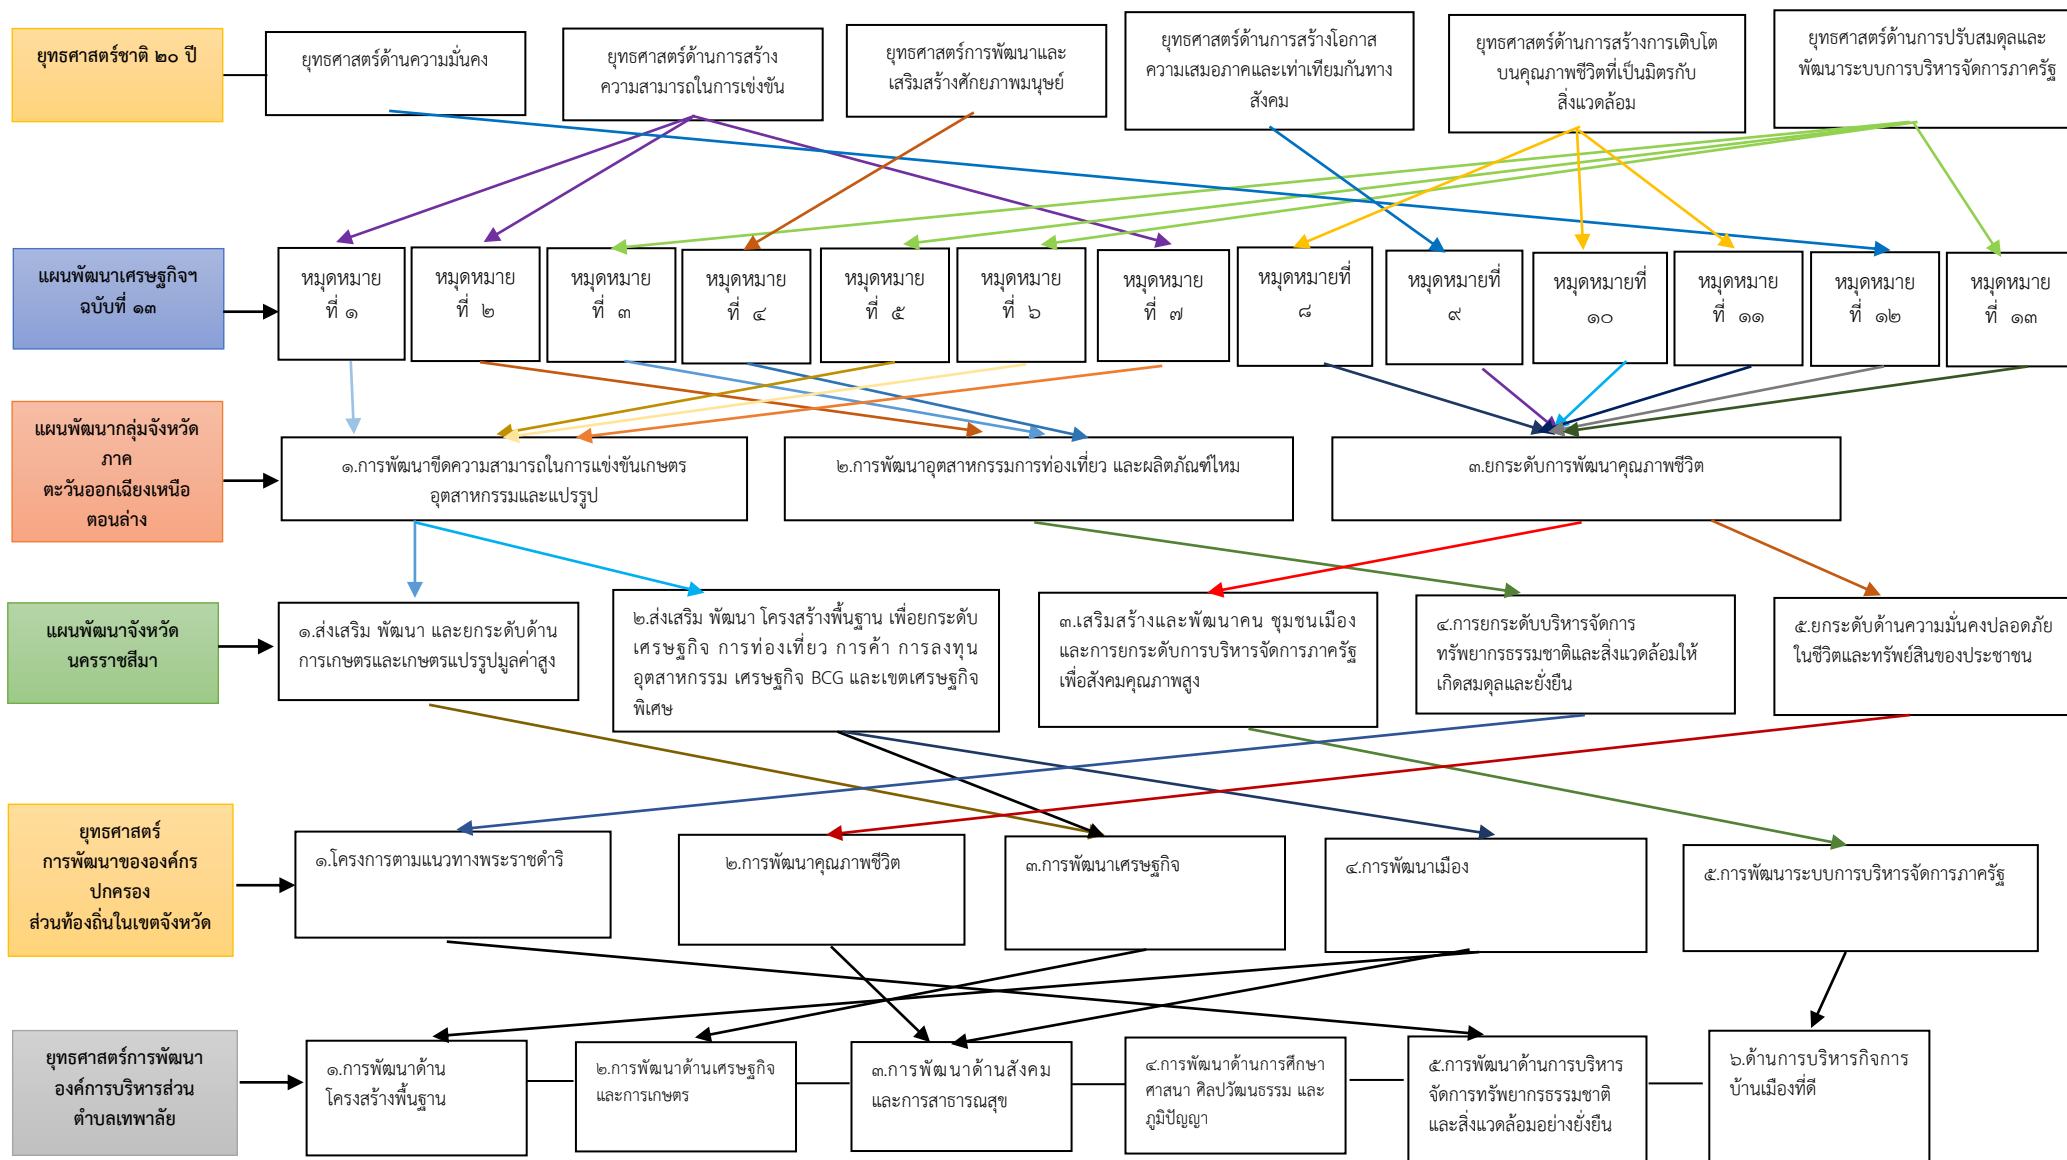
ยุทธศาสตร์ชาติ ๒๐ ปี

ยุทธศาสตร์ด้านความมั่นคง

ยุทธศาสตร์ด้านการสร้างความสามารถในการแข่งขัน

ยุทธศาสตร์การพัฒนาและเสริมสร้างศักยภาพมนุษย์

ยุทธศาสตร์ด้านการสร้างโอกาสความเสมอภาคและเท่าเทียมกันทางสังคม

ยุทธศาสตร์ด้านการสร้างการเติบโตบนคุณภาพชีวิตที่เป็นมิตรกับสิ่งแวดล้อม

ยุทธศาสตร์ด้านการปรับสมดุลและพัฒนาระบบการบริหารจัดการภาครัฐ

แผนพัฒนาเศรษฐกิจฯ ฉบับที่ ๑๓

หมุดหมาย ที่ ๑

หมุดหมาย ที่ ๒

หมุดหมาย ที่ ๓

หมุดหมาย ที่ ๔

หมุดหมาย ที่ ๕

หมุดหมาย ที่ ๖

หมุดหมาย ที่ ๗

หมุดหมายที่ ๘

หมุดหมายที่ ๙

หมุดหมายที่ ๑๐

หมุดหมาย ที่ ๑๑

หมุดหมาย ที่ ๑๒

หมุดหมาย ที่ ๑๓

แผนพัฒนากลุ่มจังหวัดภาคตะวันออกเฉียงเหนือตอนล่าง

๑.การพัฒนาขีดความสามารถในการแข่งขันเกษตรอุตสาหกรรมและแปรรูป

๒.การพัฒนาอุตสาหกรรมการท่องเที่ยว และผลิตภัณฑ์ใหม

๓.ยกระดับการพัฒนาคุณภาพชีวิต

แผนพัฒนาจังหวัดนครราชสีมา

๑.ส่งเสริม พัฒนา และยกระดับด้านการเกษตรและเกษตรแปรรูปมูลค่าสูง

๒.ส่งเสริม พัฒนา โครงสร้างพื้นฐาน เพื่อยกระดับเศรษฐกิจ การท่องเที่ยว การค้า การลงทุน อุตสาหกรรม เศรษฐกิจ BCG และเขตเศรษฐกิจพิเศษ

๓.เสริมสร้างและพัฒนาคน ชุมชนเมือง และการยกระดับการบริหารจัดการภาครัฐเพื่อสังคมคุณภาพสูง

๔.การยกระดับบริหารจัดการทรัพยากรธรรมชาติและสิ่งแวดล้อมให้เกิดสมดุลและยั่งยืน

๕.ยกระดับด้านความมั่นคงปลอดภัยในชีวิตและทรัพย์สินของประชาชน

ยุทธศาสตร์การพัฒนาขององค์กรปกครองส่วนท้องถิ่นในเขตจังหวัด

๑.โครงการตามแนวทางพระราชดำริ

๒.การพัฒนาคุณภาพชีวิต

๓.การพัฒนาเศรษฐกิจ

๔.การพัฒนาเมือง

๕.การพัฒนาระบบการบริหารจัดการภาครัฐ

ยุทธศาสตร์การพัฒนาองค์การบริหารส่วนตำบลเทพาลัย

๑.การพัฒนาด้านโครงสร้างพื้นฐาน

๒.การพัฒนาด้านเศรษฐกิจและการเกษตร

๓.การพัฒนาด้านสังคมและการสาธารณสุข

๔.การพัฒนาด้านการศึกษา ศาสนา ศิลปวัฒนธรรม และภูมิปัญญา

๕.การพัฒนาด้านการบริหารจัดการทรัพยากรธรรมชาติและสิ่งแวดล้อมอย่างยั่งยืน

๖.ด้านการบริหารกิจการบ้านเมืองที่ดี